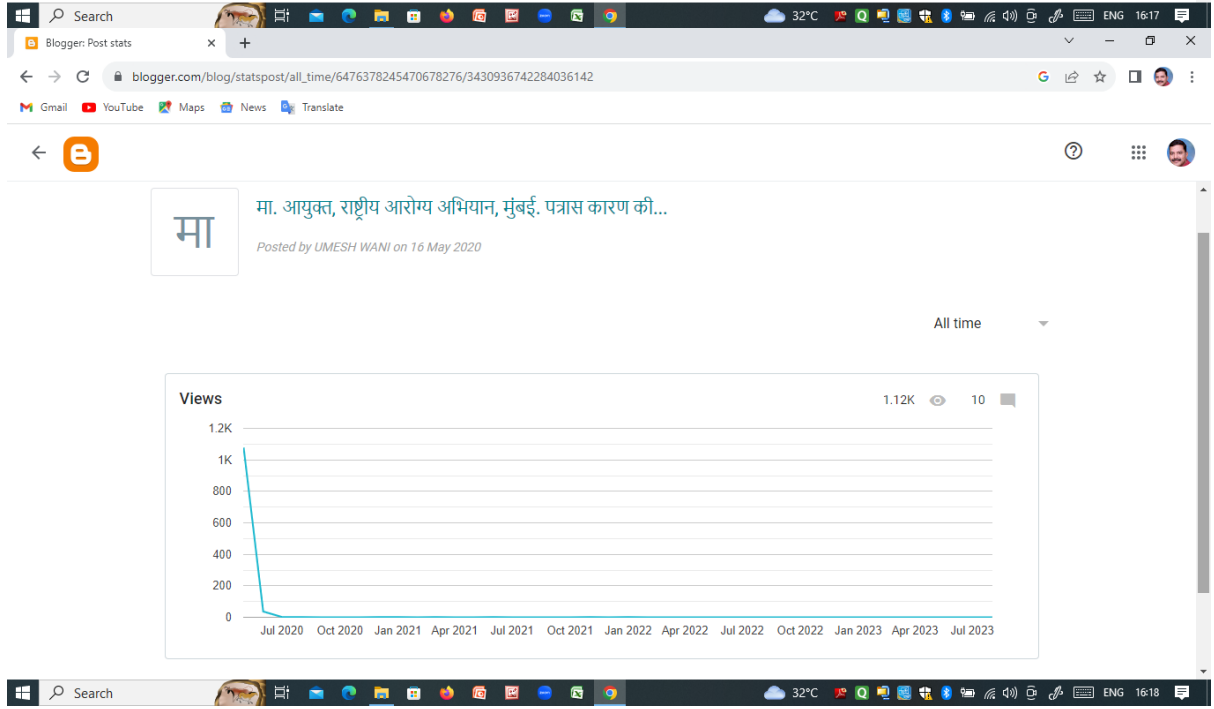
Search
32°C ENG 16:17
Blogger: Post stats
blogger.com/blog/statspost/all_time/6476378245470678276/3430936742284036142
Gmail YouTube Maps News Translate

मा

मा. आयुक्त, राष्ट्रीय आरोग्य अभियान, मुंबई. पत्रास कारण की...
Posted by UMESH WANI on 16 May 2020

All time

Views
1.12K 10
1.2K
1K
800
600
400
200
0
Jul 2020 Oct 2020 Jan 2021 Apr 2021 Jul 2021 Oct 2021 Jan 2022 Apr 2022 Jul 2022 Oct 2022 Jan 2023 Apr 2023 Jul 2023

Search
32°C ENG 16:18